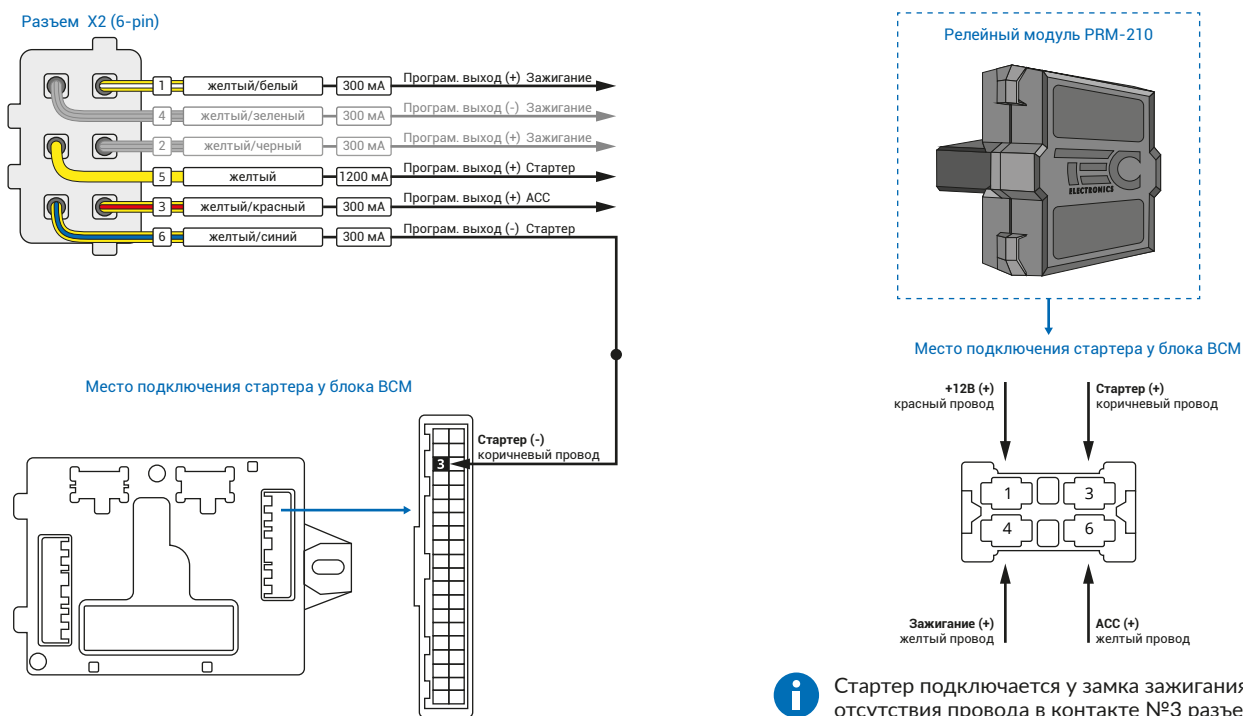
Разъем X2 (6-pin)

| | | | |
|---|---|---|---|
| 1 | желтый/белый | 300 мА | Програм. выход (+) Зажигание |
| 4 | желтый/зеленый | 300 мА | Програм. выход (-) Зажигание |
| 2 | желтый/черный | 300 мА | Програм. выход (+) Зажигание |
| 5 | желтый | 1200 мА | Програм. выход (+) Стартер |
| 3 | желтый/красный | 300 мА | Програм. выход (+) ACC |
| 6 | желтый/синий | 300 мА | Програм. выход (-) Стартер |

Место подключения стартера у блока BCM

3

Стартер (-)
коричневый провод

Релейный модуль PRM-210

TEC ELECTRONICS

Место подключения стартера у блока BCM

+12В (+)
красный провод

Стартер (+)
коричневый провод

1 3 4 6

Зажигание (+)
желтый провод

ACC (+)
желтый провод

Стартер подключается у замка зажигания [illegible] отсутствия провода в контакте №3 разъе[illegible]